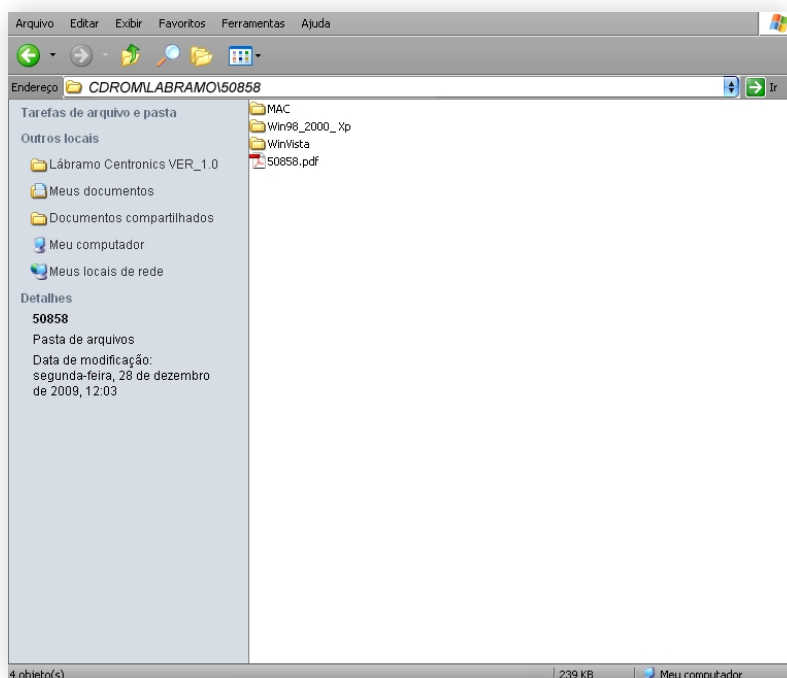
Arquivo Editar Exibir Favoritos Ferramentas Ajuda

Endereço CDROM\LABRAMO\50858

Ir

Tarefas de arquivo e pasta

Outros locais

Lábramo Centronics VER_1.0

Meus documentos

Documentos compartilhados

Meu computador

Meus locais de rede

Detalhes

50858

Pasta de arquivos

Data de modificação: segunda-feira, 28 de dezembro de 2009, 12:03

MAC
Win98_2000_Xp
WinVista
50858.pdf

4 objeto(s)

239 KB

Meu computador